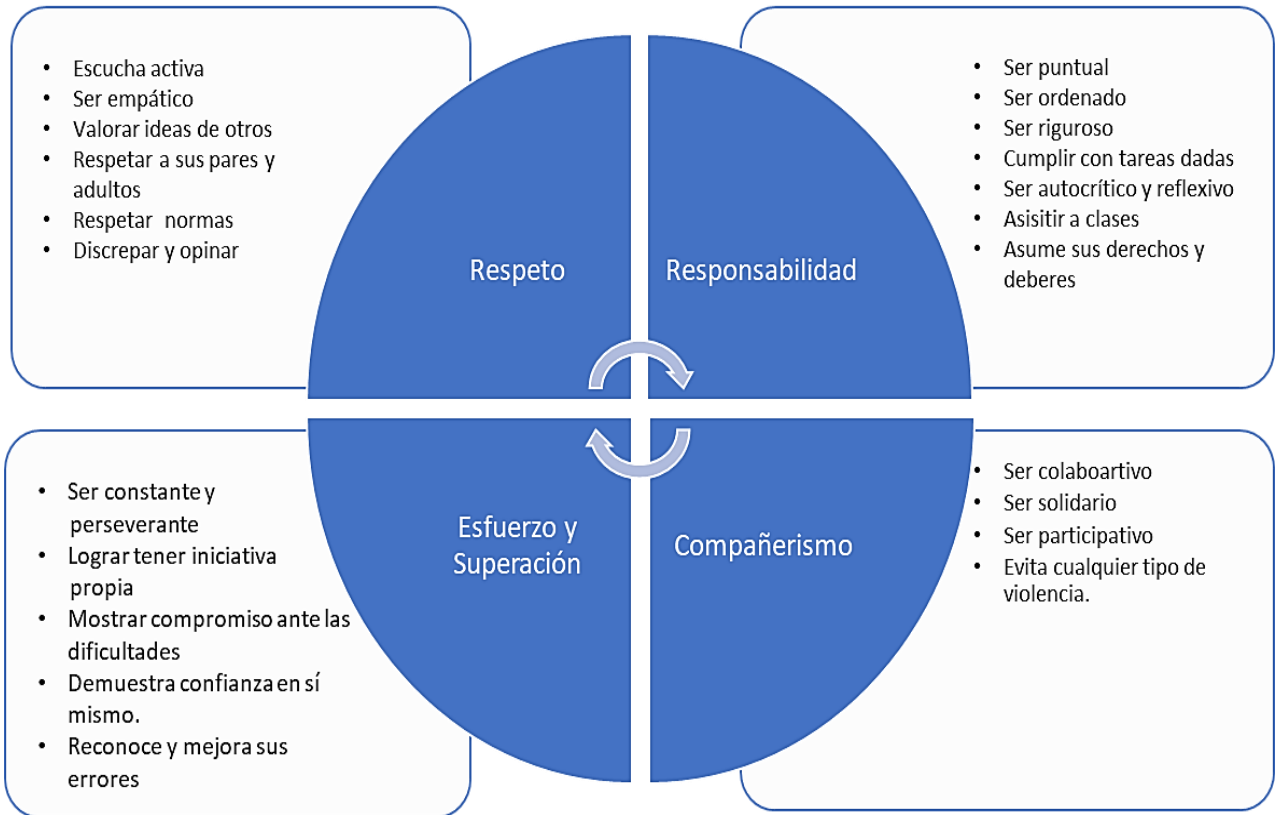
- Escucha activa
- Ser empático
- Valorar ideas de otros
- Respetar a sus pares y adultos
- Respetar normas
- Discrepar y opinar

Respeto

Responsabilidad

- Ser puntual
- Ser ordenado
- Ser riguroso
- Cumplir con tareas dadas
- Ser autocrítico y reflexivo
- Asisitir a clases
- Asume sus derechos y deberes

- Ser constante y perseverante
- Lograr tener iniciativa propia
- Mostrar compromiso ante las dificultades
- Demuestra confianza en sí mismo.
- Reconoce y mejora sus errores

Esfuerzo y Superación

Compañerismo

- Ser colaboartivo
- Ser solidario
- Ser participativo
- Evita cualquier tipo de violencia.